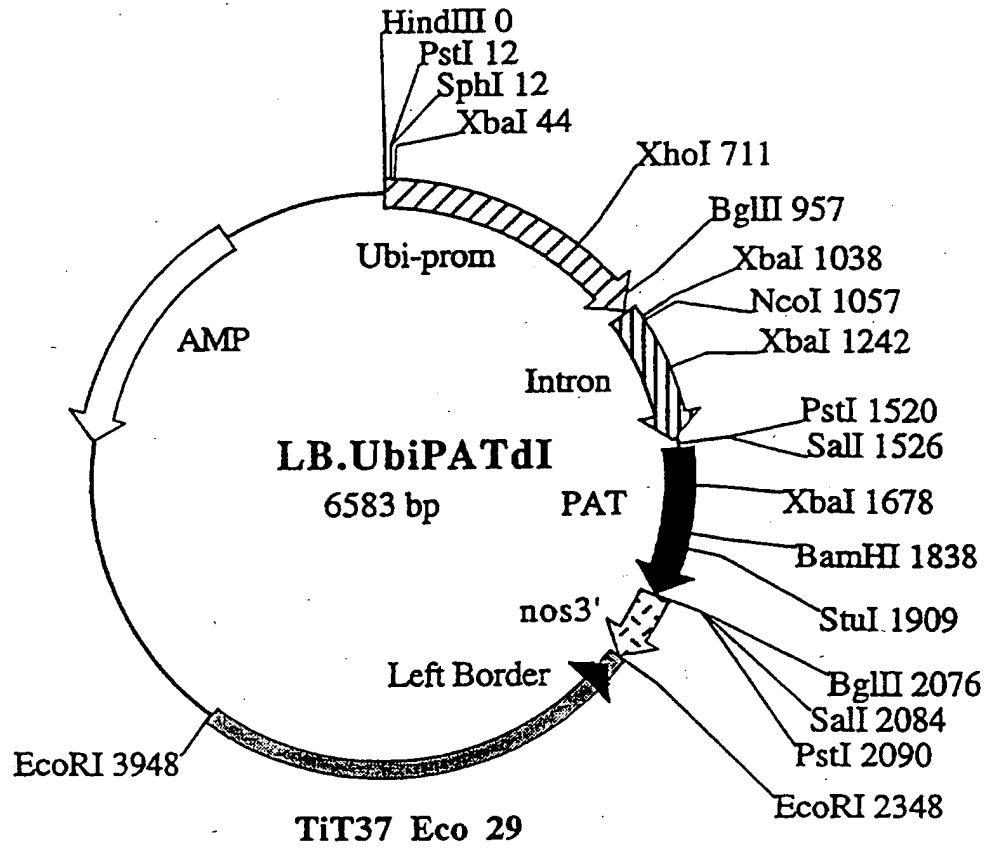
HindIII 0
PstI 12
SphI 12
XbaI 44
XhoI 711
BglII 957
XbaI 1038
NcoI 1057
XbaI 1242
PstI 1520
SalI 1526
XbaI 1678
BamHI 1838
StuI 1909
BglII 2076
SalI 2084
PstI 2090
EcoRI 2348
Ubi-prom
AMP
Intron
LB.UbiPATdI
6583 bp
PAT
nos3'
Left Border
EcoRI 3948
TiT37 Eco 29